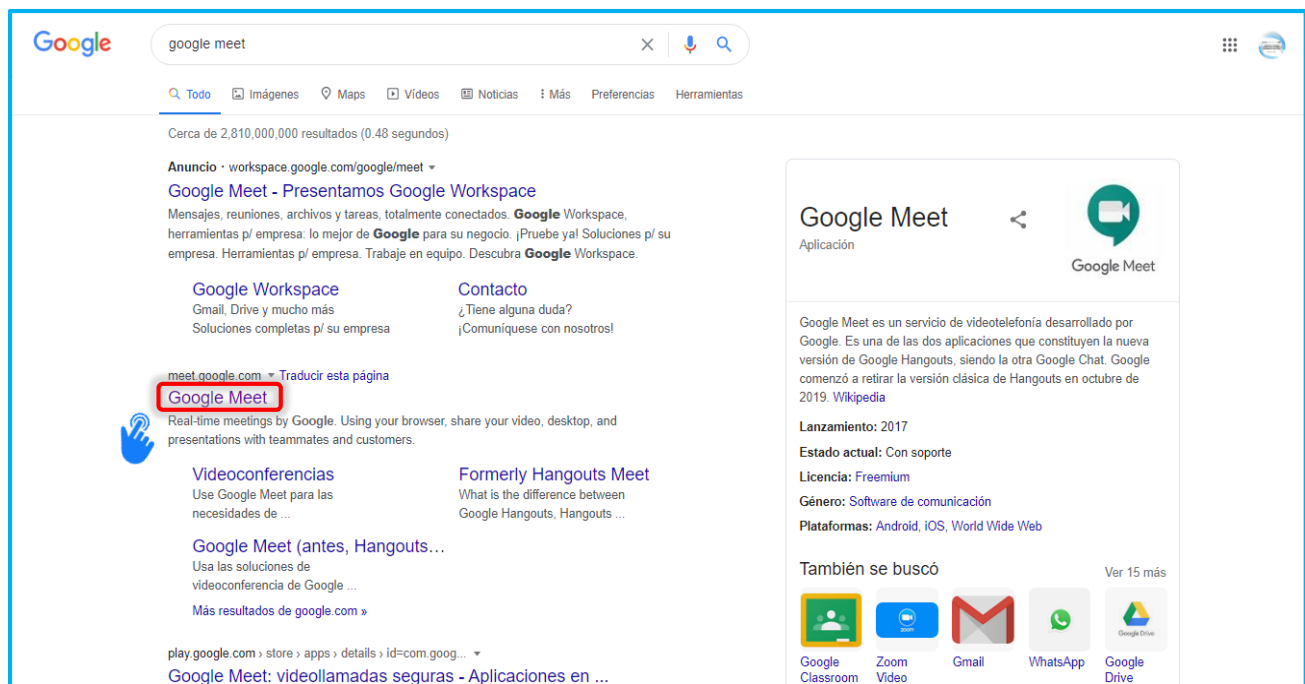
Google

google meet

Todo Imágenes Maps Videos Noticias Más Preferencias Herramientas

Cerca de 2,810,000,000 resultados (0.48 segundos)

Anuncio · workspace.google.com/google/meet
Google Meet - Presentamos Google Workspace
Mensajes, reuniones, archivos y tareas, totalmente conectados. Google Workspace, herramientas p/ empresa: lo mejor de Google para su negocio. ¡Pruebe ya! Soluciones p/ su empresa. Herramientas p/ empresa. Trabajo en equipo. Descubra Google Workspace.

Google Workspace
Gmail, Drive y mucho más
Soluciones completas p/ su empresa

Contacto
¿Tiene alguna duda?
¡Comuníquese con nosotros!

meet.google.com · Traducir esta página
Google Meet
Real-time meetings by Google. Using your browser, share your video, desktop, and presentations with teammates and customers.

Videoconferencias
Use Google Meet para las necesidades de ...

Formerly Hangouts Meet
What is the difference between Google Hangouts, Hangouts ...

Google Meet (antes, Hangouts...
Usa las soluciones de videoconferencia de Google ...

Más resultados de google.com »

play.google.com › store › apps › details › id=com.goog...
Google Meet: videollamadas seguras - Aplicaciones en ...

Google Meet
Aplicación

Google Meet

Google Meet es un servicio de videotelefonía desarrollado por Google. Es una de las dos aplicaciones que constituyen la nueva versión de Google Hangouts, siendo la otra Google Chat. Google comenzó a retirar la versión clásica de Hangouts en octubre de 2019. Wikipedia

Lanzamiento: 2017
Estado actual: Con soporte
Licencia: Freemium
Género: Software de comunicación
Plataformas: Android, iOS, World Wide Web

También se buscó
Ver 15 más

Google Classroom
Zoom Video
Gmail
WhatsApp
Google Drive